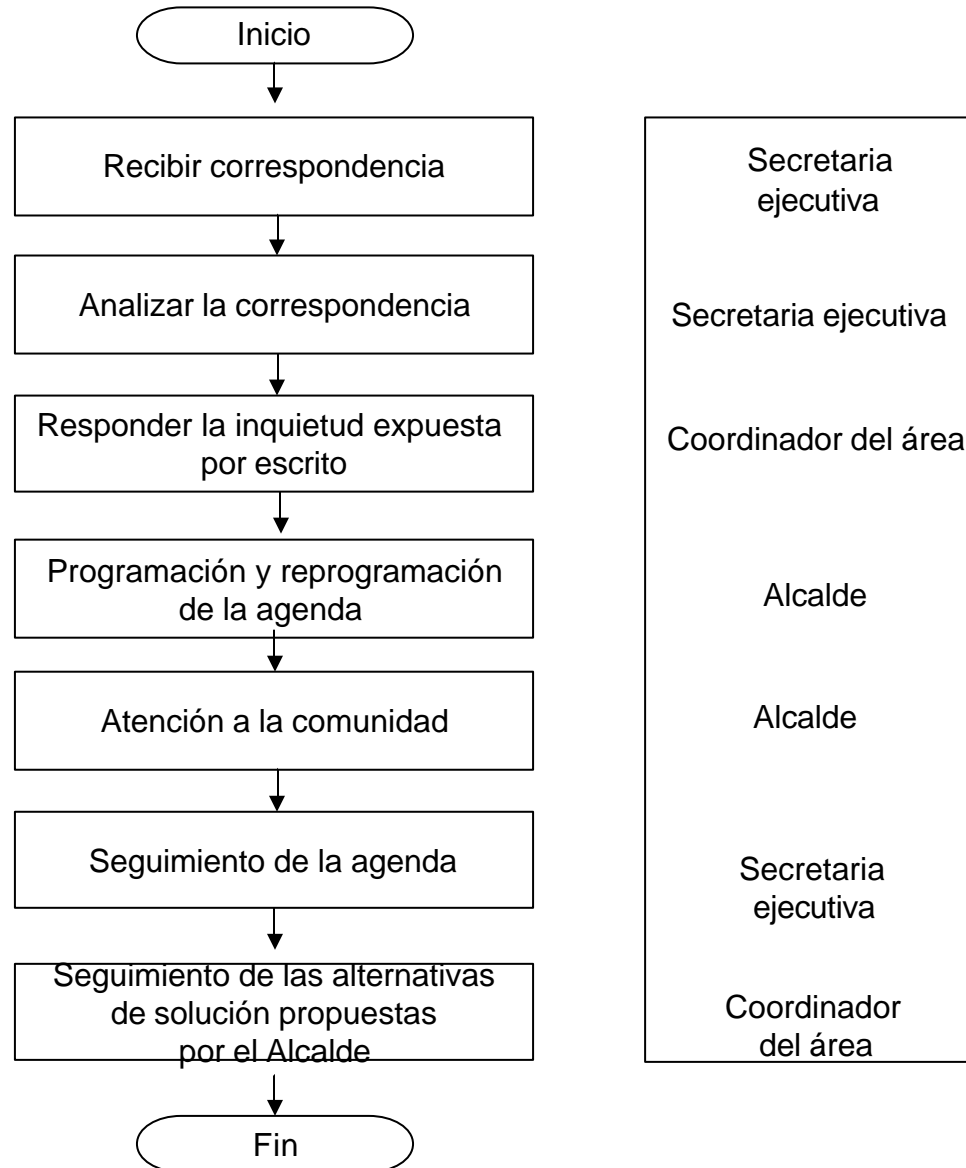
Inicio

Recibir correspondencia

Analizar la correspondencia

Responder la inquietud expuesta por escrito

Programación y reprogramación de la agenda

Atención a la comunidad

Seguimiento de la agenda

Seguimiento de las alternativas de solución propuestas por el Alcalde

Fin

Secretaria ejecutiva

Secretaria ejecutiva

Coordinador del área

Alcalde

Alcalde

Secretaria ejecutiva

Coordinador del área